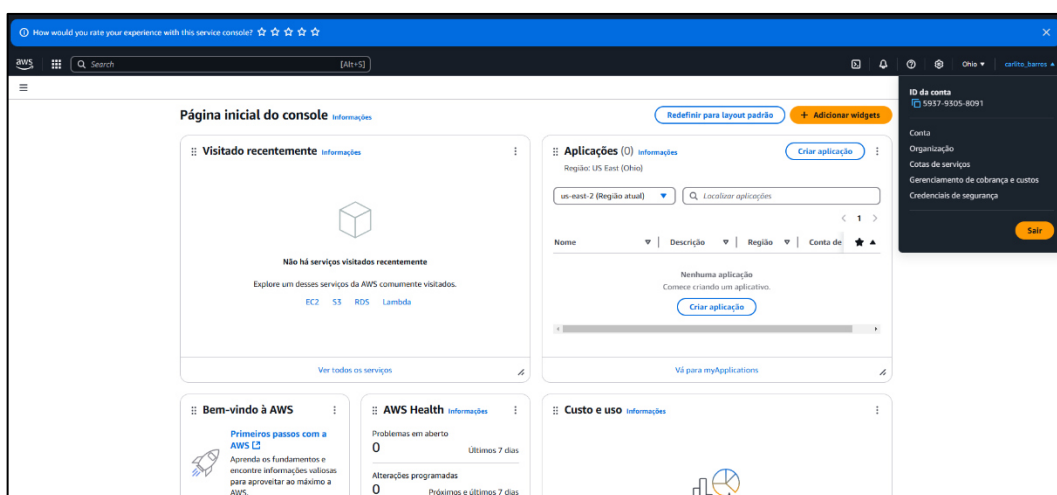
How would you rate your experience with this service console? ☆ ☆ ☆ ☆ ☆

aws Search [Alt+S] Ohio ▾ carlito_barros ▴

ID da conta
5937-9305-8091

Conta
Organização
Cotas de serviços
Gerenciamento de cobrança e custos
Credenciais de segurança

Sair

Página inicial do console Informações

Redefinir para layout padrão

+ Adicionar widgets

Visitado recentemente Informações

Não há serviços visitados recentemente

Explore um desses serviços da AWS comumente visitados.

EC2 S3 RDS Lambda

Ver todos os serviços

Aplicações (0) Informações

Criar aplicação

Região: US East (Ohio)

us-east-2 (Região atual)

Localizar aplicações

1

| Nome | Descrição | Região | Conta de |
|---|---|---|---|

Nenhuma aplicação
Comece criando um aplicativo.

Criar aplicação

Vá para myApplications

Bem-vindo à AWS

Primeiros passos com a AWS

Aprenda os fundamentos e encontre informações valiosas para aproveitar ao máximo a AWS.

AWS Health Informações

Problemas em aberto
0
Últimos 7 dias

Alterações programadas
0
Próximos e últimos 7 dias

Custo e uso Informações